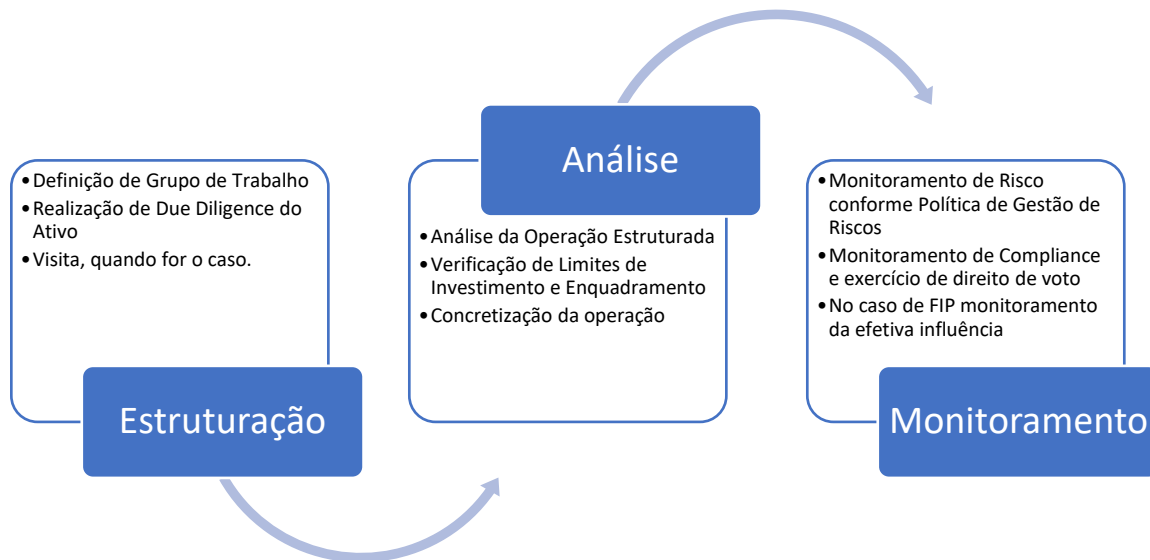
• Definição de Grupo de Trabalho
• Realização de Due Diligence do Ativo
• Visita, quando for o caso.

Estruturação

Análise

• Análise da Operação Estruturada
• Verificação de Limites de Investimento e Enquadramento
• Concretização da operação

• Monitoramento de Risco conforme Política de Gestão de Riscos
• Monitoramento de Compliance e exercício de direito de voto
• No caso de FIP monitoramento da efetiva influência

Monitoramento